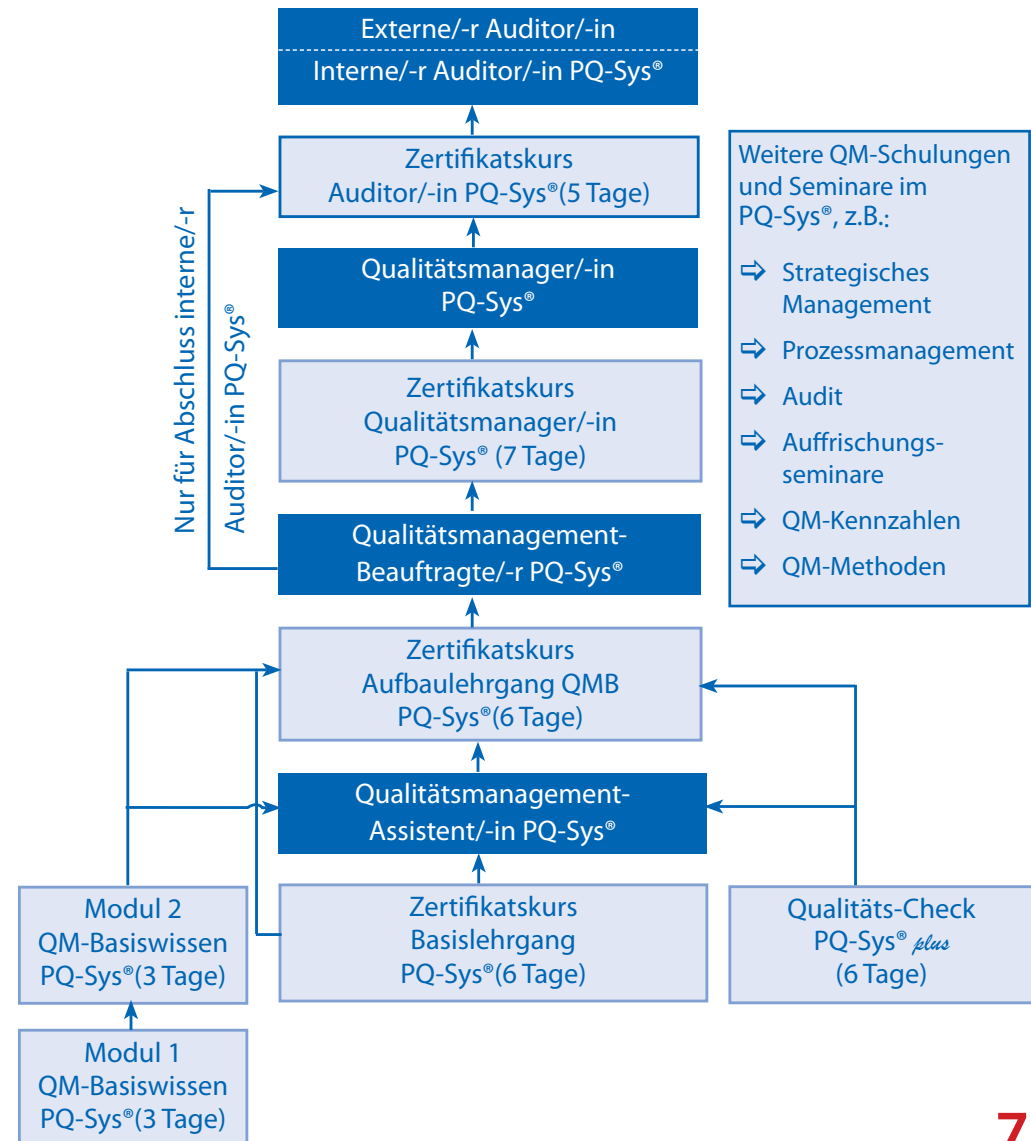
Externe/-r Auditor/-in
Interne/-r Auditor/-in PQ-Sys®

Zertifikatskurs Auditor/-in PQ-Sys®(5 Tage)

Nur für Abschluss interne/-r Auditor/-in PQ-Sys®

Qualitätsmanager/-in PQ-Sys®

Zertifikatskurs Qualitätsmanager/-in PQ-Sys® (7 Tage)

Qualitätsmanagement-Beauftragte/-r PQ-Sys®

Zertifikatskurs Aufbaulehrgang QMB PQ-Sys®(6 Tage)

Qualitätsmanagement-Assistent/-in PQ-Sys®

Modul 2 QM-Basiswissen PQ-Sys®(3 Tage)

Zertifikatskurs Basislehrgang PQ-Sys®(6 Tage)

Qualitäts-Check PQ-Sys® plus (6 Tage)

Modul 1 QM-Basiswissen PQ-Sys®(3 Tage)

Weitere QM-Schulungen und Seminare im PQ-Sys®, z.B.:

⇨ Strategisches Management
⇨ Prozessmanagement
⇨ Audit
⇨ Auffrischungsseminare
⇨ QM-Kennzahlen
⇨ QM-Methoden

7